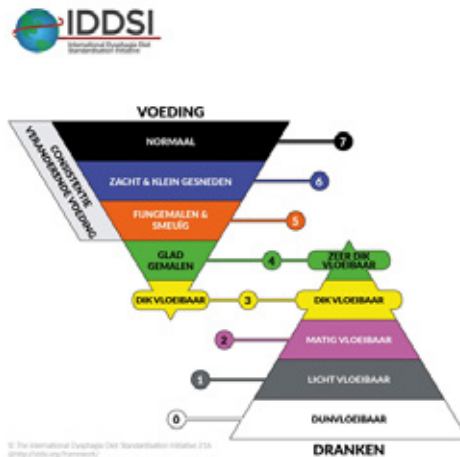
IDDSI
International Dysphagia Diet Standardisation Initiative

VOEDING

CONSISTENTIE VERANDERENDE VOEDING

NORMAAL
7

ZACHT & KLEIN GESNEDEN
6

FIJNGEMALEN & SMEUÏG
5

GLAD GEMALEN
4
ZEER DIK VLOEIBAAR

DIK VLOEIBAAR
3
DIK VLOEIBAAR

2
MATIG VLOEIBAAR

1
LICHT VLOEIBAAR

0
DUNVLOEIBAAR

DRANKEN

© The International Dysphagia Diet Standardisation Initiative 2016 @https://iddsi.org/framework/